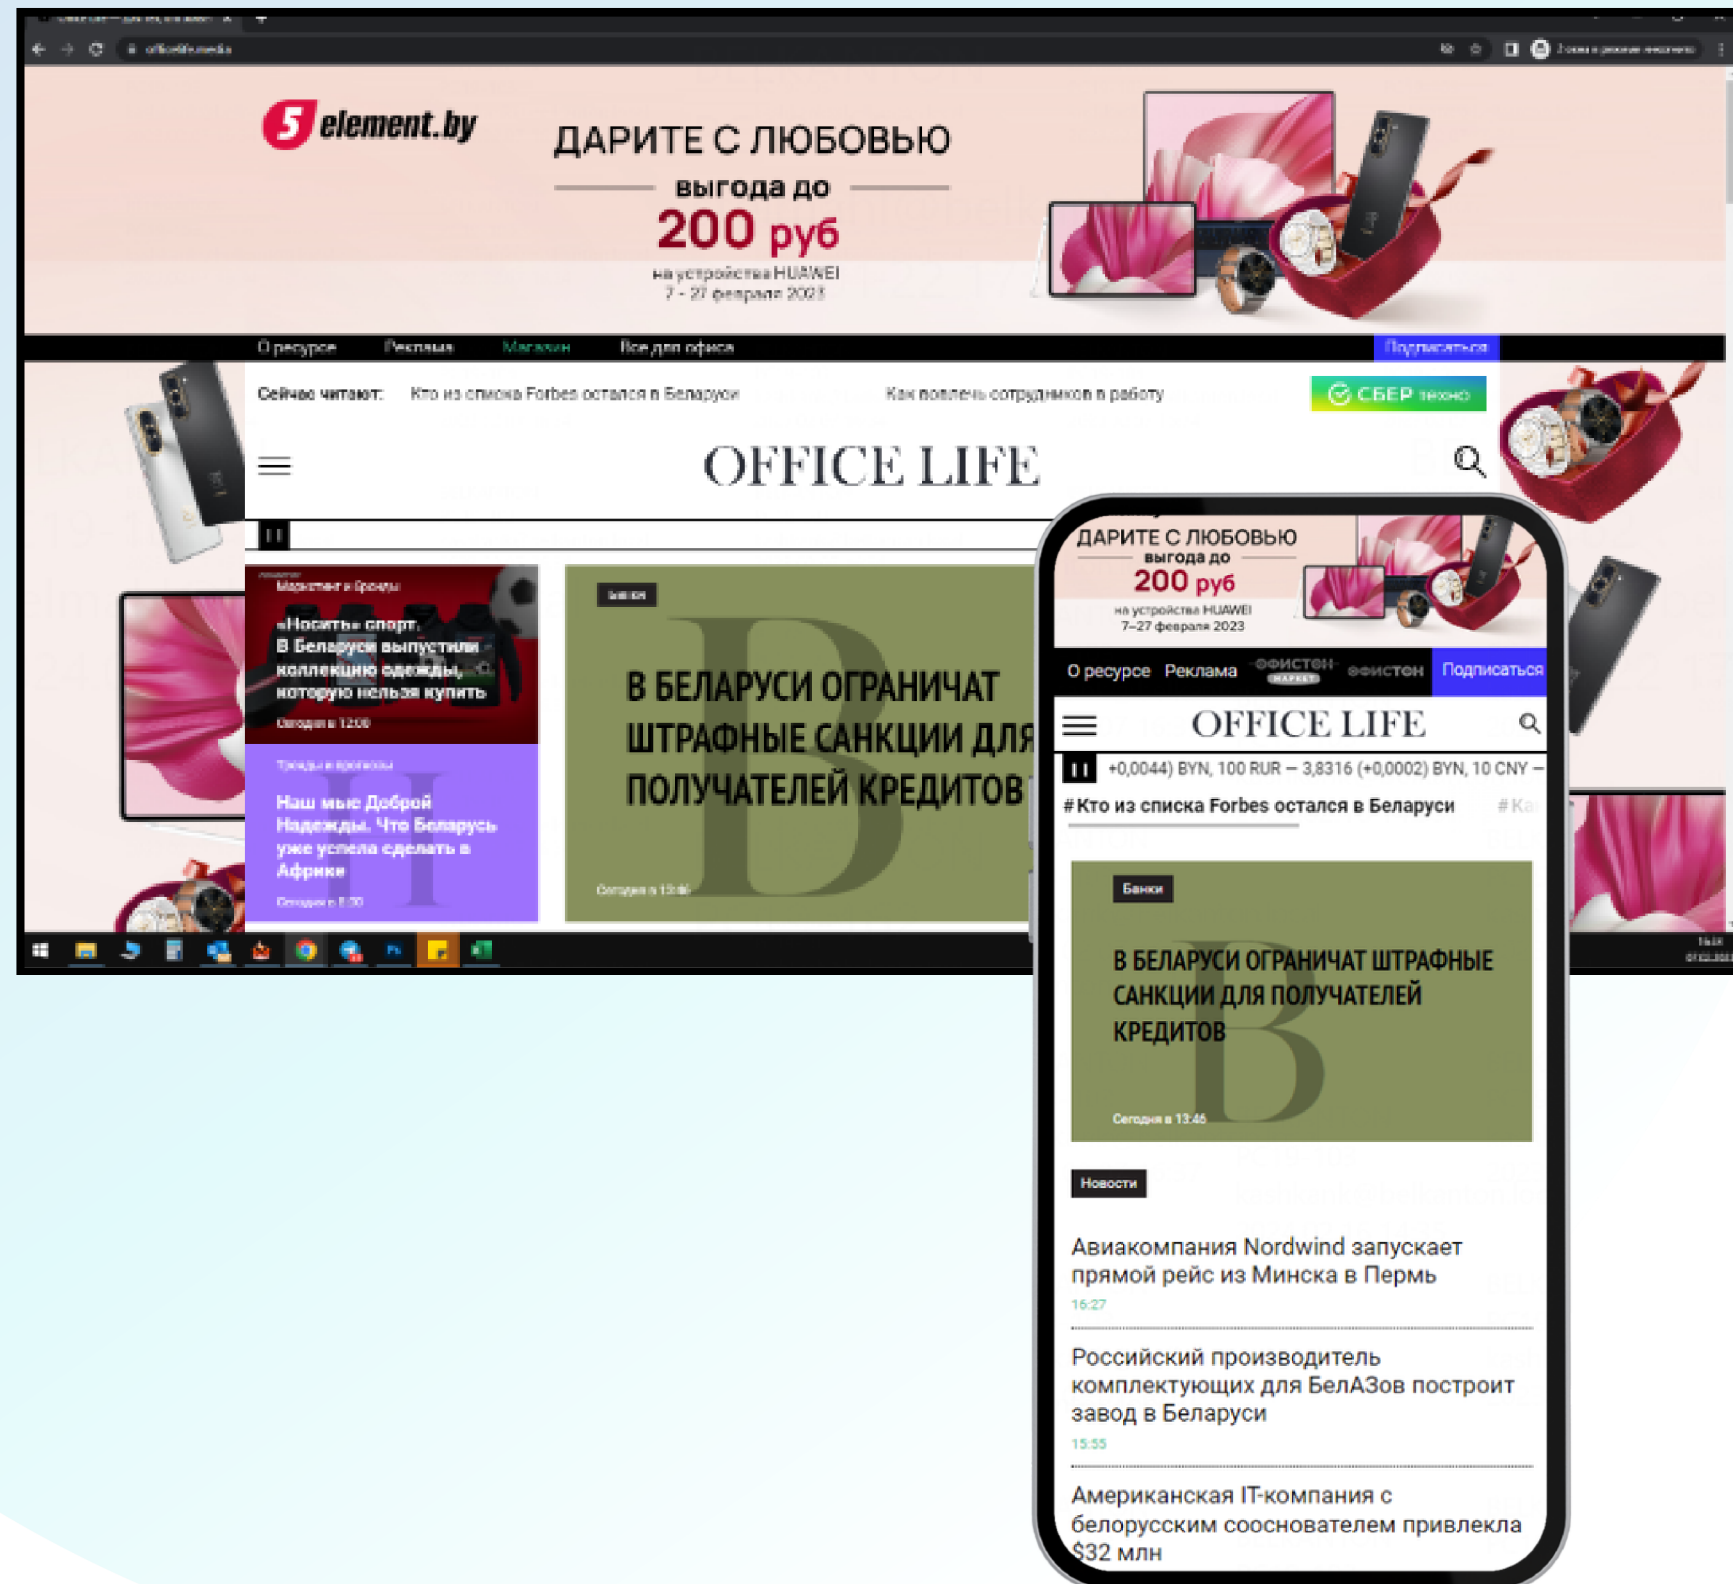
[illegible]

officelife.media

5 element.by

ДАРИТЕ С ЛЮБОВЬЮ
выгода до
200 руб
на устройства HUAWEI
7 - 27 февраля 2023

О ресурсе Реклама Магазин Все для офиса Подписаться

Сейчас читают: Кто из списка Forbes остался в Беларуси Как вовлечь сотрудников в работу

СБЕР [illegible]

OFFICE LIFE

Маркетинг и бренды
«Носить» спорт. В Беларуси выпустили коллекцию одежды, которую нельзя купить
Сегодня в 12:00

Тренды и прогнозы
Наш мые Доброй Надежды. Что Беларусь уже успела сделать в Африке
Сегодня в 8:30

Банки
В БЕЛАРУСИ ОГРАНИЧАТ ШТРАФНЫЕ САНКЦИИ ДЛЯ ПОЛУЧАТЕЛЕЙ КРЕДИТОВ
Сегодня в 13:46

ДАРИТЕ С ЛЮБОВЬЮ
выгода до
200 руб
на устройства HUAWEI
7–27 февраля 2023

О ресурсе Реклама ОФИСТОН МАРКЕТ ОФИСТОН Подписаться

OFFICE LIFE

+0,0044) BYN, 100 RUR — 3,8316 (+0,0002) BYN, 10 CNY —

# Кто из списка Forbes остался в Беларуси # Ка

Банки
В БЕЛАРУСИ ОГРАНИЧАТ ШТРАФНЫЕ САНКЦИИ ДЛЯ ПОЛУЧАТЕЛЕЙ КРЕДИТОВ
Сегодня в 13:46

Новости

Авиакомпания Nordwind запускает прямой рейс из Минска в Пермь
16:27

Российский производитель комплектующих для БелАЗов построит завод в Беларуси
15:55

Американская IT-компания с белорусским сооснователем привлекла $32 млн